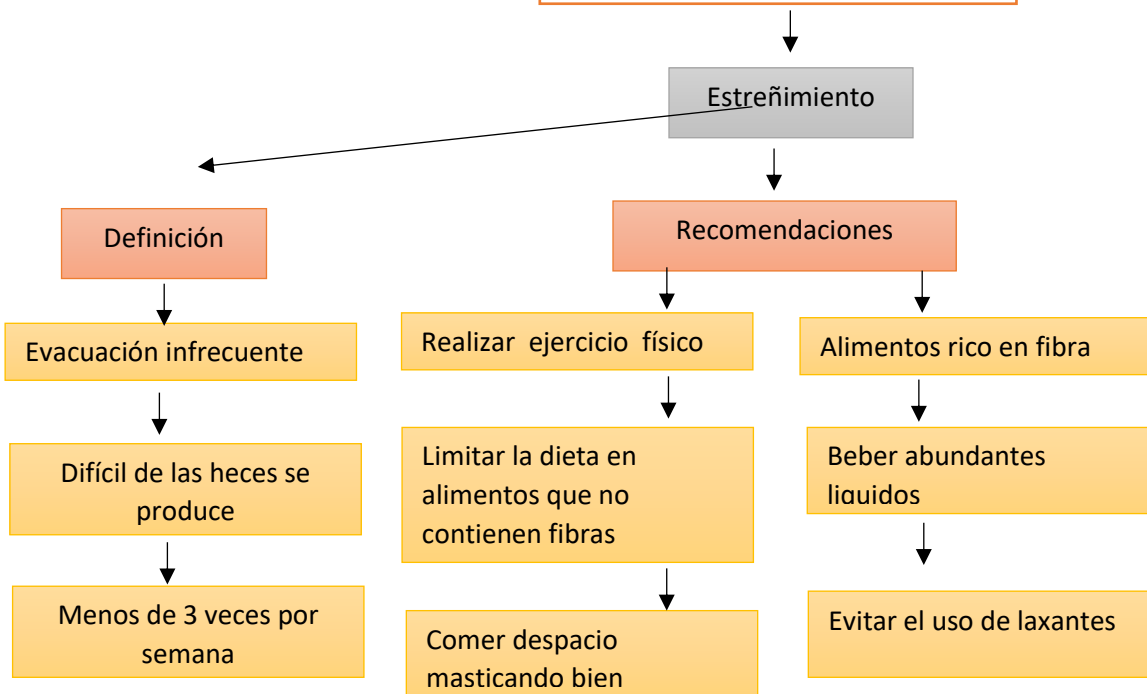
Estreñimiento

Definición

Evacuación infrecuente

Difícil de las heces se produce

Menos de 3 veces por semana

Recomendaciones

Realizar ejercicio físico

Limitar la dieta en alimentos que no contienen fibras

Comer despacio masticando bien

Alimentos rico en fibra

Beber abundantes liquidos

Evitar el uso de laxantes